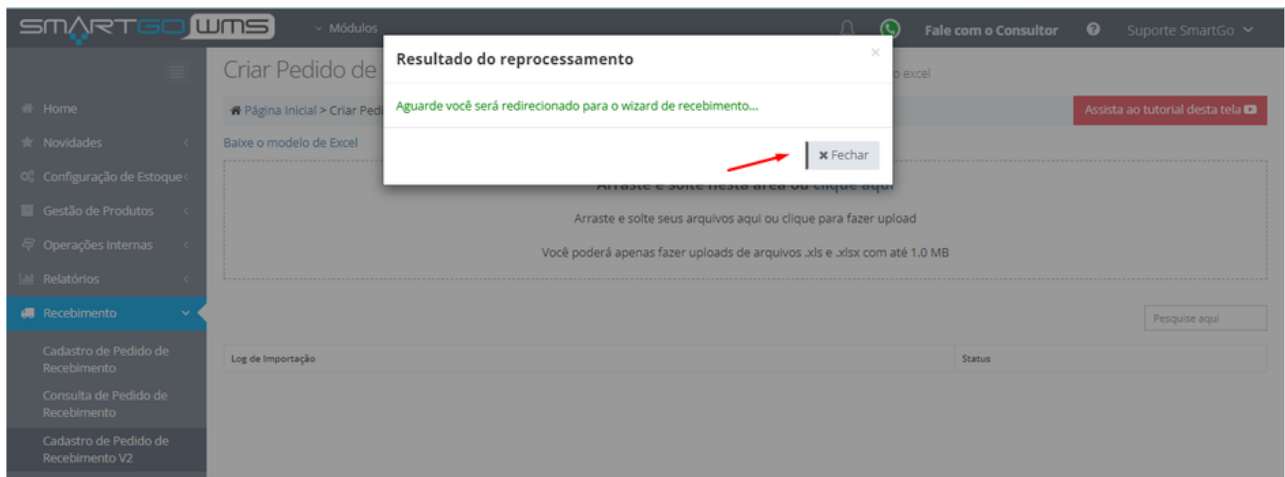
SMARTGO WMS
Módulos
Fale com o Consultor
Suporte SmartGo

Home
Novidades
Configuração de Estoque
Gestão de Produtos
Operações Internas
Relatórios
Recebimento
Cadastro de Pedido de Recebimento
Consulta de Pedido de Recebimento
Cadastro de Pedido de Recebimento V2

Criar Pedido de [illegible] excel
Página Inicial > Criar Pedi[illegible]
Assista ao tutorial desta tela
Baixe o modelo de Excel

Resultado do reprocessamento
×
Aguarde você será redirecionado para o wizard de recebimento...
× Fechar

Arraste e solte nesta área ou clique aqui
Arraste e solte seus arquivos aqui ou clique para fazer upload
Você poderá apenas fazer uploads de arquivos .xls e .xlsx com até 1.0 MB

Pesquise aqui

| Log de Importação | Status |
|---|---|